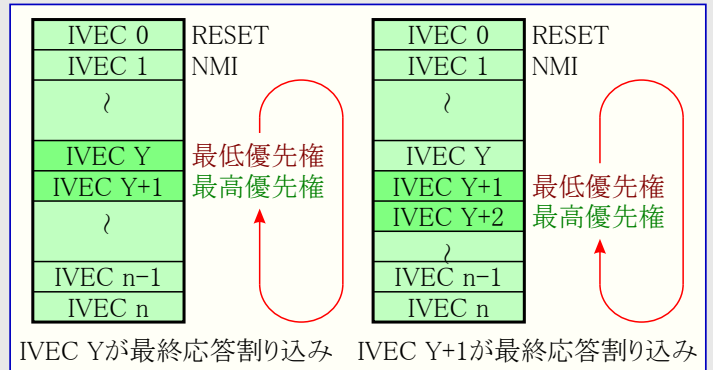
| IVEC 0 | RESET |
|---|---|
| IVEC 1 | NMI |
| ~ | |
| IVEC Y | 最低優先権 |
| IVEC Y+1 | 最高優先権 |
| ~ | |
| IVEC n−1 | |
| IVEC n | |

IVEC Yが最終応答割り込み

| IVEC 0 | RESET |
|---|---|
| IVEC 1 | NMI |
| ~ | |
| IVEC Y | |
| IVEC Y+1 | 最低優先権 |
| IVEC Y+2 | 最高優先権 |
| ~ | |
| IVEC n−1 | |
| IVEC n | |

IVEC Y+1が最終応答割り込み